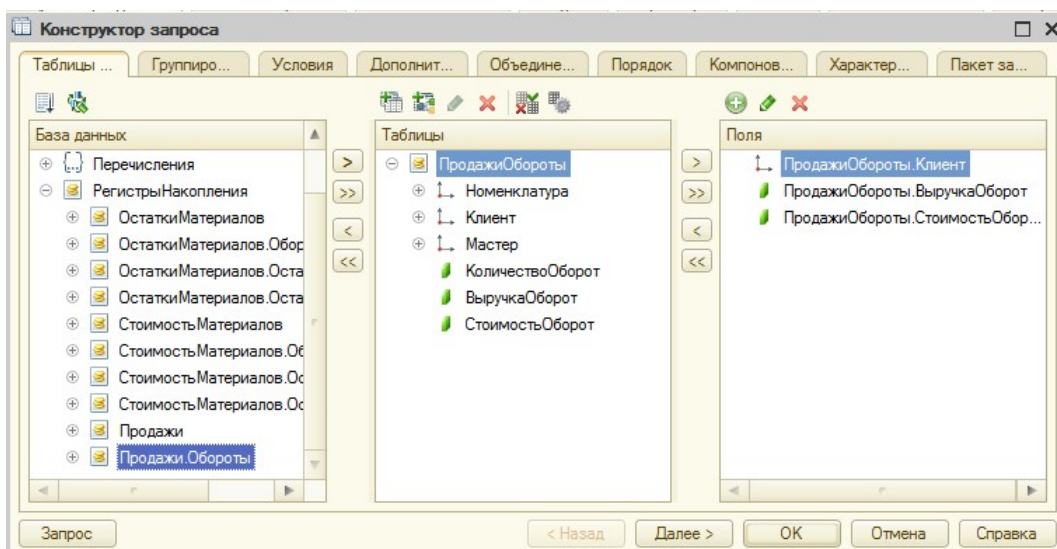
Конструктор запроса

Таблицы ... | Группиро... | Условия | Дополнит... | Объедине... | Порядок | Компонов... | Характер... | Пакет за...

База данных
Перечисления
РегистрыНакопления
ОстаткиМатериалов
ОстаткиМатериалов.Обор
ОстаткиМатериалов.Оста
ОстаткиМатериалов.Оста
СтоимостьМатериалов
СтоимостьМатериалов.Об
СтоимостьМатериалов.Ос
СтоимостьМатериалов.Ос
Продажи
Продажи.Обороты

>
>>
<
<<

Таблицы
ПродажиОбороты
Номенклатура
Клиент
Мастер
КоличествоОборот
ВыручкаОборот
СтоимостьОборот

>
>>
<
<<

Поля
ПродажиОбороты.Клиент
ПродажиОбороты.ВыручкаОборот
ПродажиОбороты.СтоимостьОбор...

Запрос | < Назад | Далее > | OK | Отмена | Справка